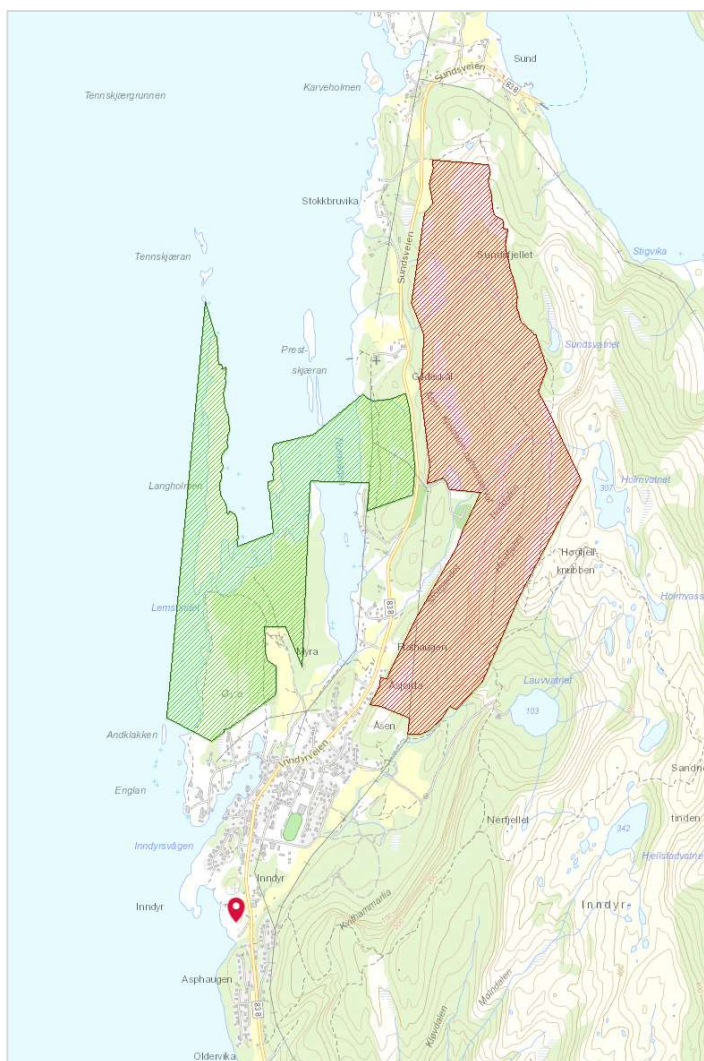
Sund
Sundsveien
838
Tennskjærgrunnen
Karveholmen
Stokkbruvika
Sundsfjellet
Stigvika
Tennskjæran
Sundsveien
Prest-
skjæran
Sundsvatnet
Godeskål
Holmvatnet
307
Langholmen
Høgfjell-
knubben
Holmvass
Lemsosen
838
Myra
Fiskhaugen
Lauvvatnet
Aspøla
103
Andklakken
Åsen
Inndyrveien
Sandn
Englan
Nerfjellet
tinden
342
Inndyrsvågen
Hellstadvatne
Inndyr
Inndyr
Kvithammarlia
Inndyr
Asphaugen
838
Oldervika
Kalvdalen
Mosdalen